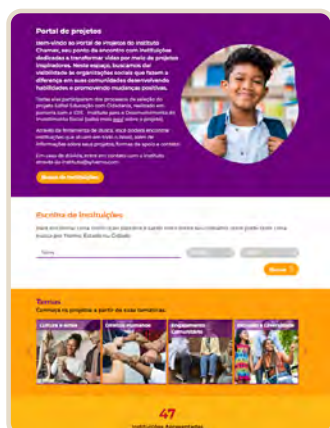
Portal de projetos

Bem-vindo ao Portal de Projetos do Instituto Chamex, seu ponto de encontro com instituições dedicadas a transformar vidas por meio de projetos inspiradores. Neste espaço, buscamos dar visibilidade às organizações sociais que fazem a diferença em suas comunidades desenvolvendo habilidades e promovendo mudanças positivas.

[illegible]

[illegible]

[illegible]

Busca de instituições

Escolha de instituições

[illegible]

Tema

Buscar

Temas

Conheça os projetos a partir de sua temática:

Cultura e Artes

Direitos Humanos

Engajamento Comunitário

Educação e Cidadania

47

Instituições Apresentadas